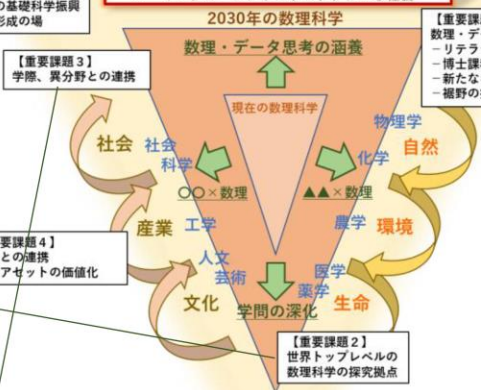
の基礎科学振興
形成の場

2030年の数理科学

【重要課題
数理・デ
－リテラ
－博士課
－新たな
－裾野の

【重要課題３】
学際、異分野との連携

数理・データ思考の涵養

現在の数理科学

社会

社会科学

物理学

化学

自然

〇〇×数理

▲▲×数理

要課題４】
との連携
アセットの価値化

産業

工学

農学

環境

人文
芸術

医学
薬学

文化

生命

学問の深化

【重要課題２】
世界トップレベルの
数理科学の探究拠点